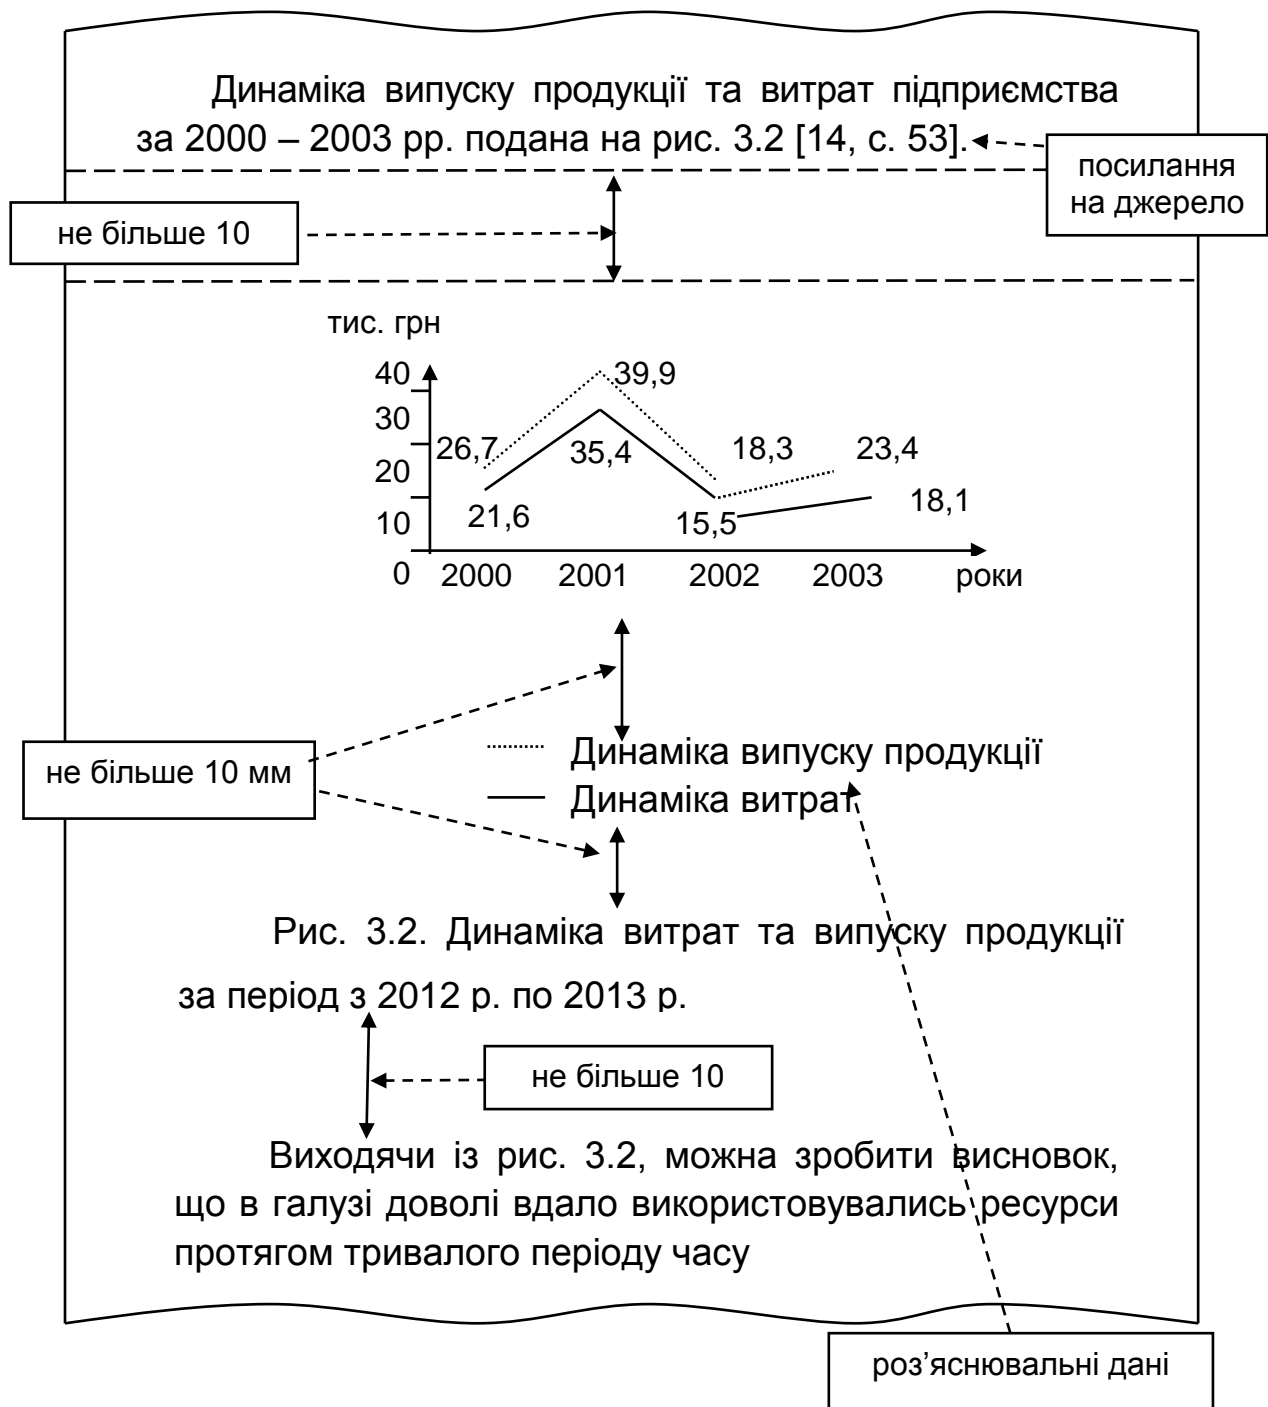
Динаміка випуску продукції та витрат підприємства за 2000 – 2003 рр. подана на рис. 3.2 [14, с. 53].

посилання на джерело

не більше 10

тис. грн

40
30
20
10
0

26,7
39,9
35,4
18,3
23,4
21,6
15,5
18,1

2000 2001 2002 2003 роки

не більше 10 мм

Динаміка випуску продукції
Динаміка витрат

Рис. 3.2. Динаміка витрат та випуску продукції за період з 2012 р. по 2013 р.

не більше 10

Виходячи із рис. 3.2, можна зробити висновок, що в галузі доволі вдало використовувались ресурси протягом тривалого періоду часу

роз’яснювальні дані